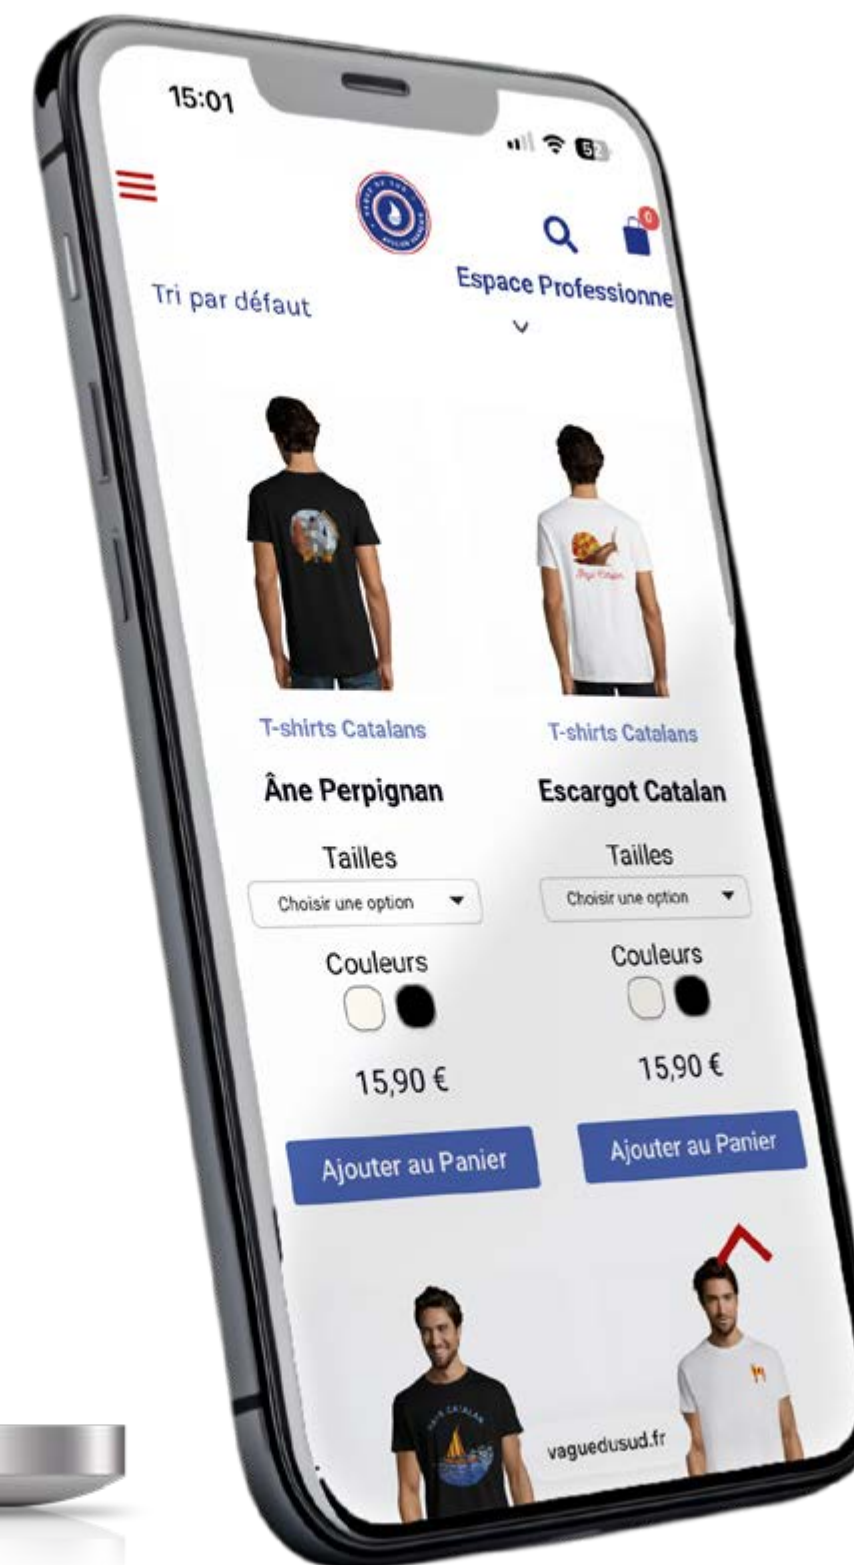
15:01

52

0

Tri par défaut

Espace Professionne

T-shirts Catalans

Âne Perpignan

Tailles

Choisir une option

Couleurs

15,90 €

Ajouter au Panier

T-shirts Catalans

Escargot Catalan

Tailles

Choisir une option

Couleurs

15,90 €

Ajouter au Panier

vaguedusud.fr